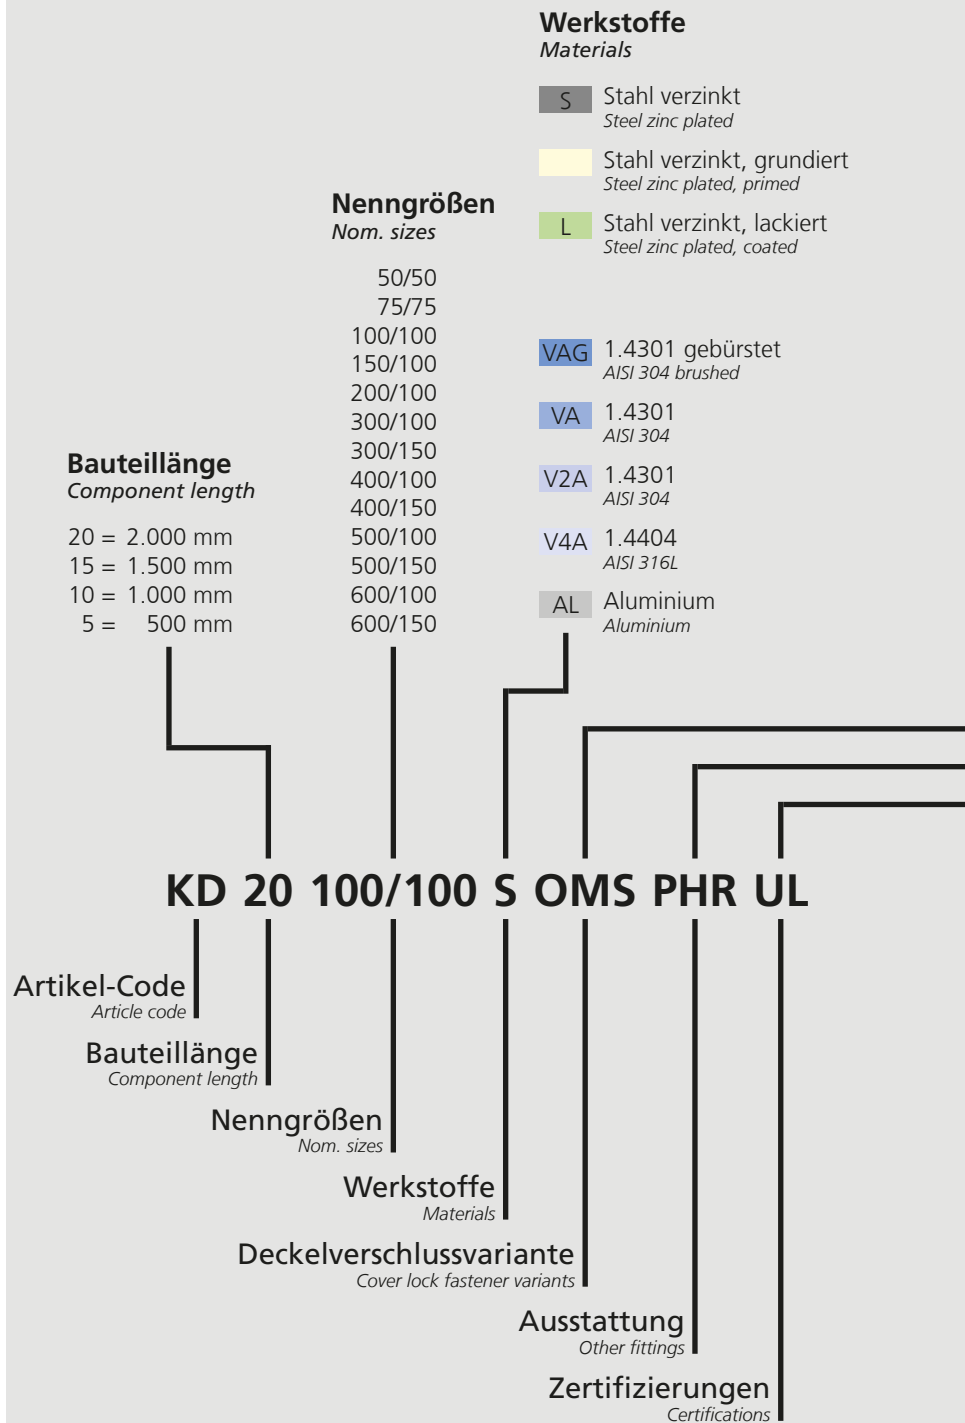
**Werkstoffe**
*Materials*

S Stahl verzinkt
*Steel zinc plated*

Stahl verzinkt, grundiert
*Steel zinc plated, primed*

L Stahl verzinkt, lackiert
*Steel zinc plated, coated*

VAG 1.4301 gebürstet
*AISI 304 brushed*

VA 1.4301
*AISI 304*

V2A 1.4301
*AISI 304*

V4A 1.4404
*AISI 316L*

AL Aluminium
*Aluminium*

**Nenngrößen**
*Nom. sizes*

50/50
75/75
100/100
150/100
200/100
300/100
300/150
400/100
400/150
500/100
500/150
600/100
600/150

**Bauteillänge**
*Component length*

20 = 2.000 mm
15 = 1.500 mm
10 = 1.000 mm
5 = 500 mm

**KD 20 100/100 S OMS PHR UL**

Artikel-Code
*Article code*

Bauteillänge
*Component length*

Nenngrößen
*Nom. sizes*

Werkstoffe
*Materials*

Deckelverschlussvariante
*Cover lock fastener variants*

Ausstattung
*Other fittings*

Zertifizierungen
*Certifications*